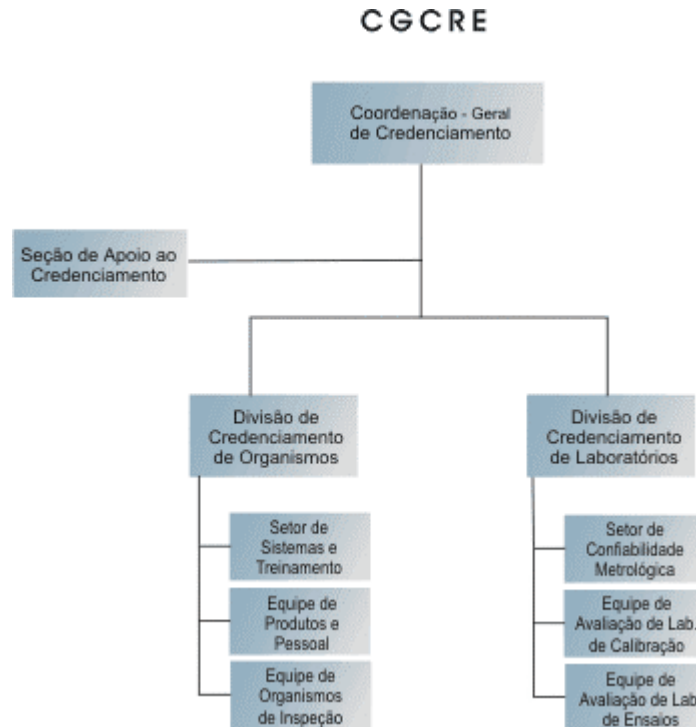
CGCRE

Coordenação - Geral de Credenciamento

Seção de Apoio ao Credenciamento

Divisão de Credenciamento de Organismos

Setor de Sistemas e Treinamento

Equipe de Produtos e Pessoal

Equipe de Organismos de Inspeção

Divisão de Credenciamento de Laboratórios

Setor de Confiabilidade Metrológica

Equipe de Avaliação de Lab. de Calibração

Equipe de Avaliação de Lab. de Ensaios